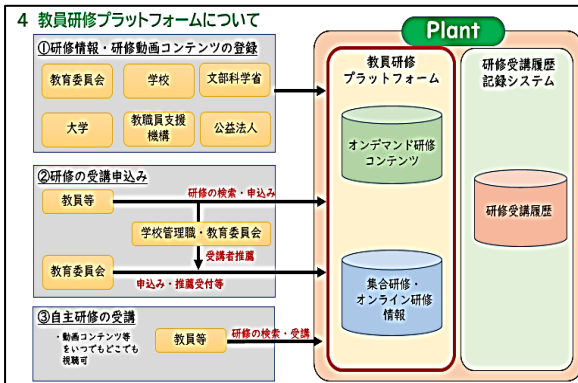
4 教員研修プラットフォームについて

①研修情報・研修動画コンテンツの登録

教育委員会

学校

文部科学省

大学

教職員支援機構

公益法人

②研修の受講申込み

教員等

研修の検索・申込み

学校管理職・教育委員会

受講者推薦

教育委員会

申込み・推薦受付等

③自主研修の受講

・動画コンテンツ等をいつでもどこでも視聴可

教員等

研修の検索・受講

Plant

教員研修
プラットフォーム

オンデマンド研修
コンテンツ

集合研修・
オンライン研修
情報

研修受講履歴
記録システム

研修受講履歴